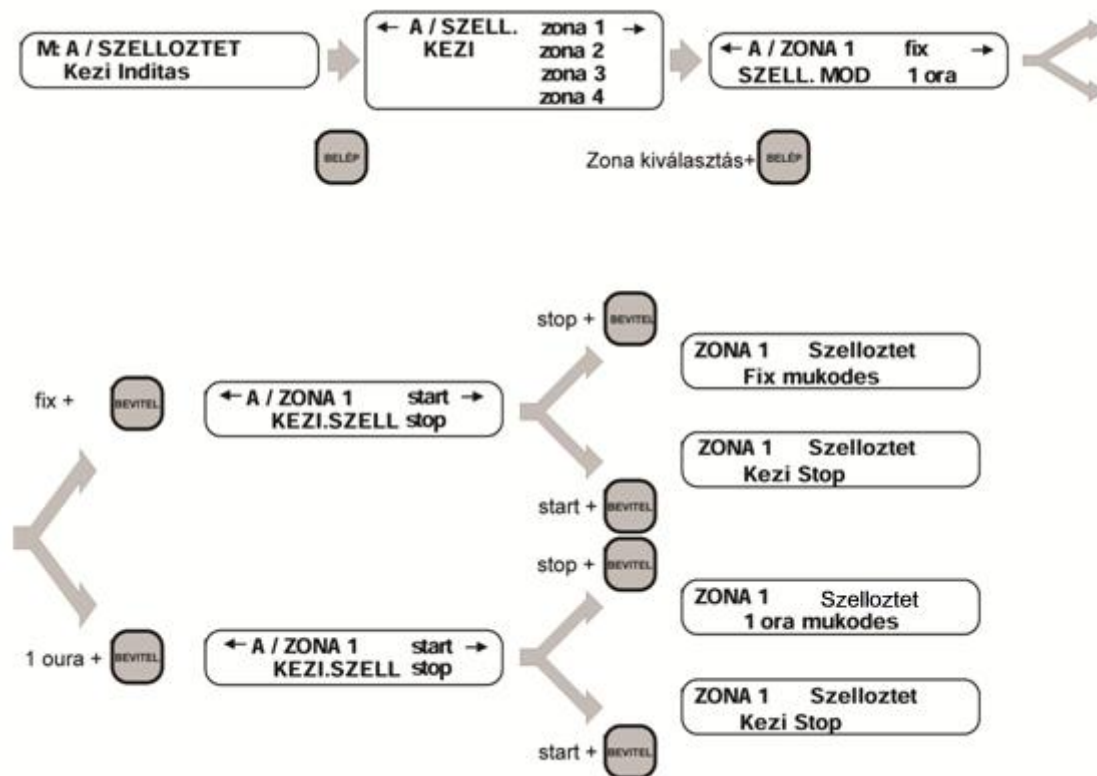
M: A / SZELLOZTET
Kezi Inditas

← A / SZELL. zona 1 →
KEZI zona 2
zona 3
zona 4

← A / ZONA 1 fix →
SZELL. MOD 1 ora

BELÉP

Zona kiválasztás+ BELÉP

fix + BEVITEL

← A / ZONA 1 start →
KEZI.SZELL stop

stop + BEVITEL

ZONA 1 Szelloztet
Fix mukodes

ZONA 1 Szelloztet
Kezi Stop

start + BEVITEL

stop + BEVITEL

1 oura + BEVITEL

← A / ZONA 1 start →
KEZI.SZELL stop

ZONA 1 Szelloztet
1 ora mukodes

ZONA 1 Szelloztet
Kezi Stop

start + BEVITEL